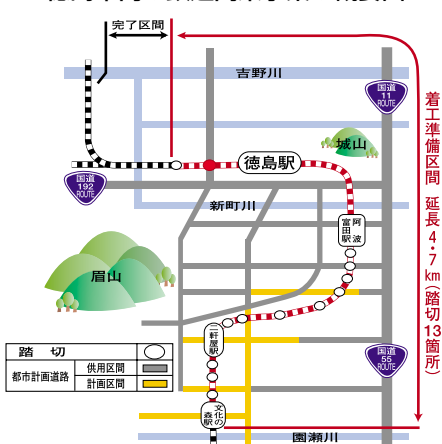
完了区間

吉野川

国道 11 ROUTE

着工準備区間 延長4・7km(踏切13箇所)

城山

国道 192 ROUTE

徳島駅

新町川

阿波富田駅

眉山

二軒屋駅

国道 55 ROUTE

文化の森駅

園瀬川

| 踏切 | | |
|---|---|---|
| 都市計画道路 | 供用区間 | |
| | 計画区間 | |